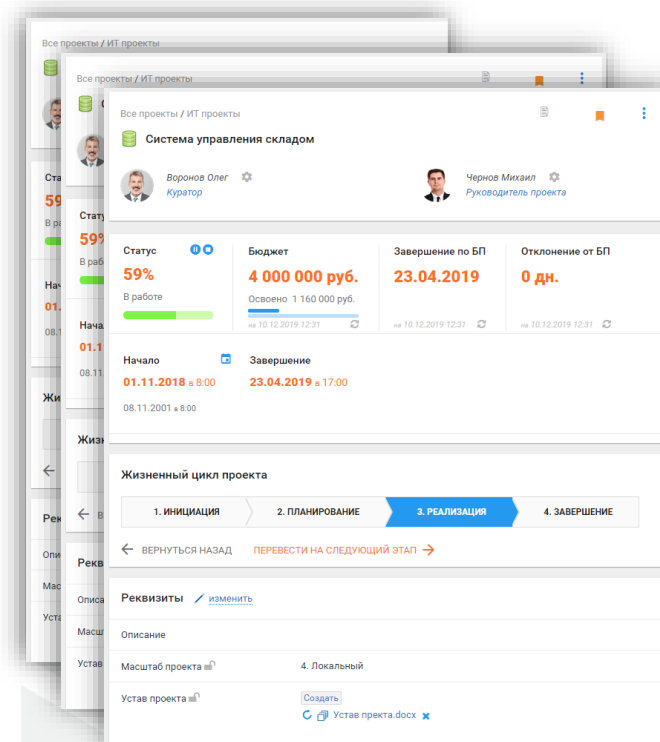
Все проекты / ИТ проекты

Система управления складом

Воронов Олег
Куратор

Чернов Михаил
Руководитель проекта

Статус
59%
В работе

Бюджет
4 000 000 руб.
Освоено 1 160 000 руб.
на 10.12.2019 12:31

Завершение по БП
23.04.2019
на 10.12.2019 12:31

Отклонение от БП
0 дн.
на 10.12.2019 12:31

Начало
01.11.2018 в 8:00
08.11.2001 в 8:00

Завершение
23.04.2019 в 17:00

Жизненный цикл проекта

1. ИНИЦИАЦИЯ
2. ПЛАНИРОВАНИЕ
3. РЕАЛИЗАЦИЯ
4. ЗАВЕРШЕНИЕ

ВЕРНУТЬСЯ НАЗАД
ПЕРЕВЕСТИ НА СЛЕДУЮЩИЙ ЭТАП

Реквизиты изменить

Описание

Масштаб проекта
4. Локальный

Устав проекта
Создать
Устав пректа.docx